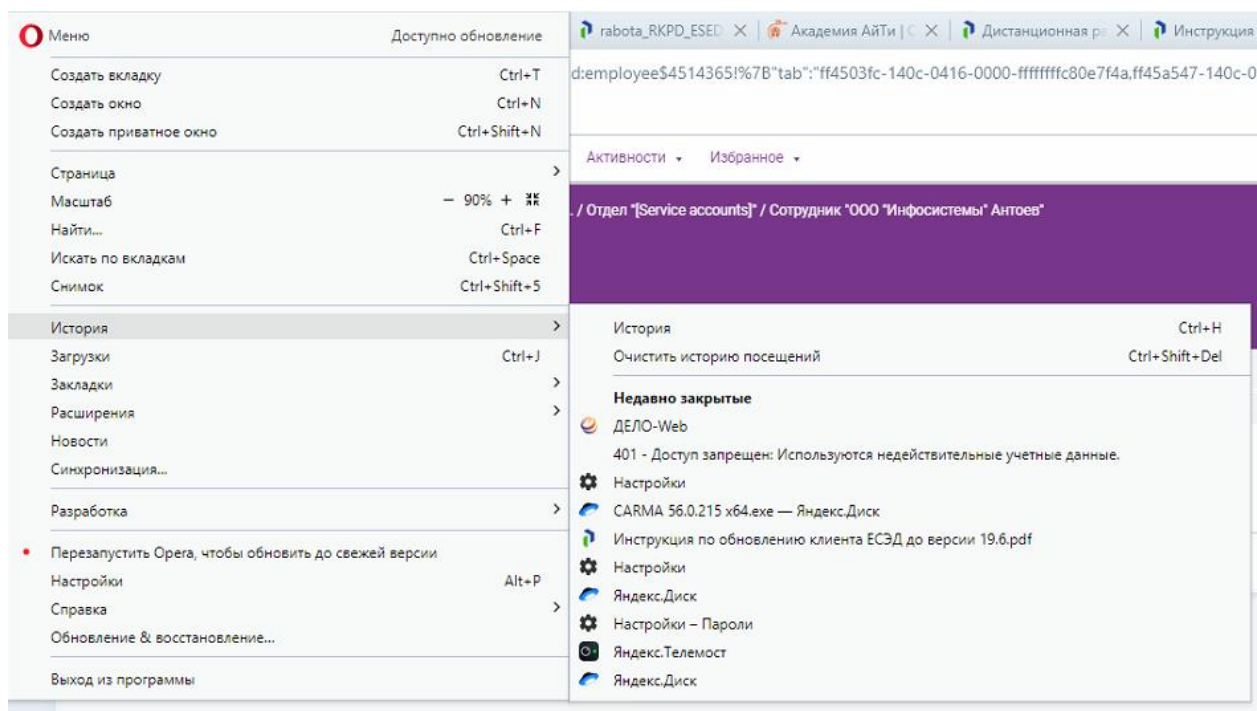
Меню
Доступно обновление

Создать вкладку Ctrl+T
Создать окно Ctrl+N
Создать приватное окно Ctrl+Shift+N

Страница
Масштаб − 90% +
Найти... Ctrl+F
Искать по вкладкам Ctrl+Space
Снимок Ctrl+Shift+5

История
Загрузки Ctrl+J
Закладки
Расширения
Новости
Синхронизация...

Разработка

Перезапустить Opera, чтобы обновить до свежей версии
Настройки Alt+P
Справка
Обновление & восстановление...

Выход из программы

rabota_RKPD_ESED | Академия АйТи | | Дистанционная р | Инструкция

d:employee$4514365!%7B"tab":"ff4503fc-140c-0416-0000-ffffffffc80e7f4a,ff45a547-140c-0

Активности Избранное

. / Отдел "[Service accounts]" / Сотрудник "ООО "Инфосистемы" Антоев"

История Ctrl+H
Очистить историю посещений Ctrl+Shift+Del

Недавно закрытые
ДЕЛО-Web
401 - Доступ запрещен: Используются недействительные учетные данные.
Настройки
CARMA 56.0.215 x64.exe — Яндекс.Диск
Инструкция по обновлению клиента ЕСЭД до версии 19.6.pdf
Настройки
Яндекс.Диск
Настройки – Пароли
Яндекс.Телемост
Яндекс.Диск